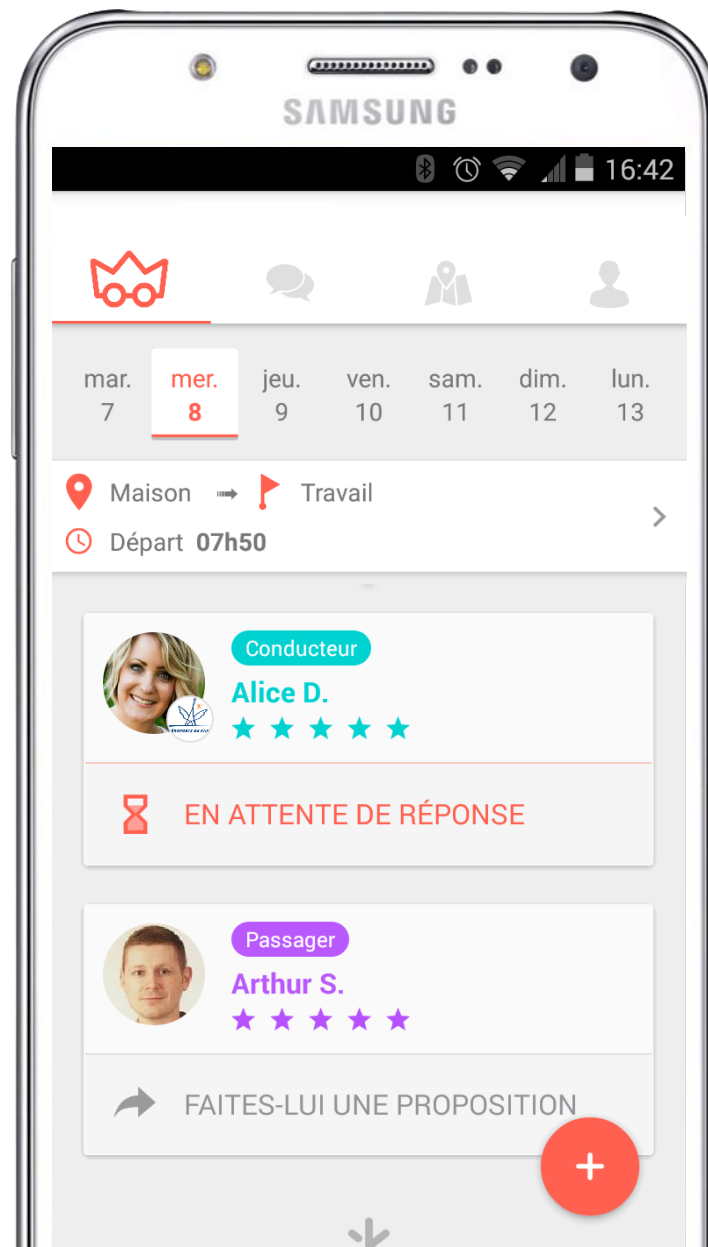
SAMSUNG

16:42

mar. 7
mer. 8
jeu. 9
ven. 10
sam. 11
dim. 12
lun. 13

Maison → Travail
Départ 07h50

Conducteur
Alice D.
★ ★ ★ ★ ★

EN ATTENTE DE RÉPONSE

Passager
Arthur S.
★ ★ ★ ★ ★

FAITES-LUI UNE PROPOSITION

+